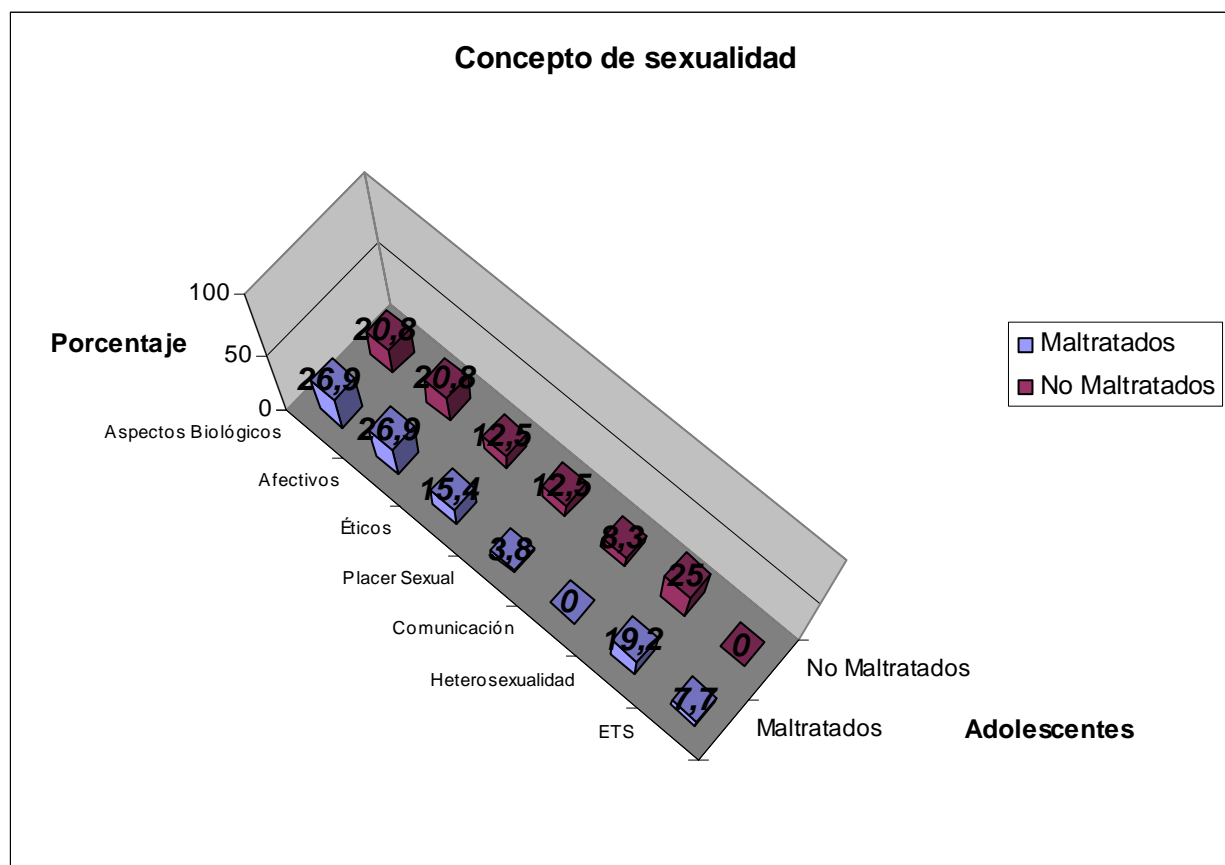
Concepto de sexualidad

100
Porcentaje
50
0

Aspectos Biológicos
Afectivos
Éticos
Placer Sexual
Comunicación
Heterosexualidad
ETS

20,8
26,9
20,8
26,9
12,5
15,4
12,5
3,8
8,3
0
25
19,2
0
7,7

No Maltratados
Maltratados
Adolescentes

Maltratados
No Maltratados